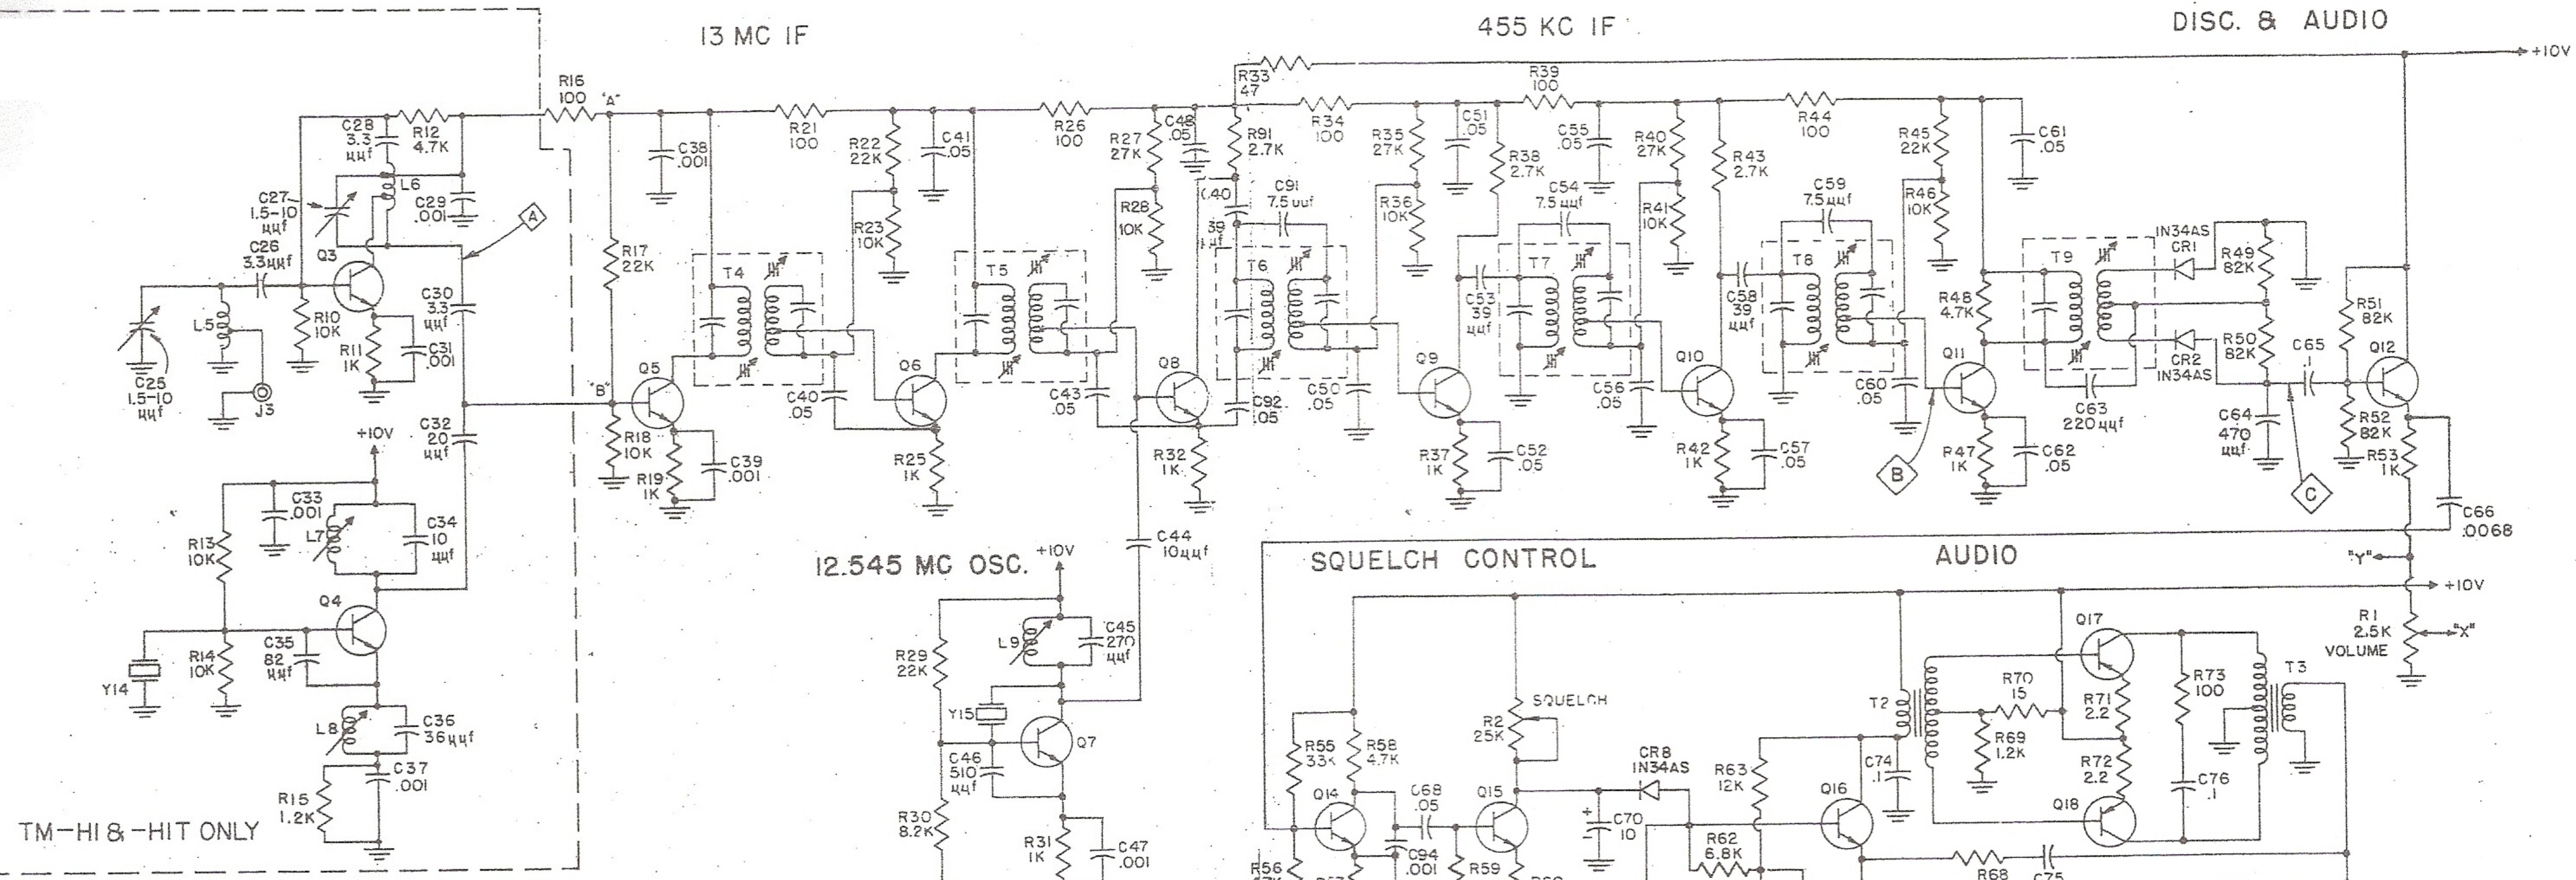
13 MC IF

455 KC IF

DISC. & AUDIO

+10V

R16 100 "A"

C28 3.3 uuf

R12 4.7K

C27 1.5-10 uuf

L6

C29 .001

A

C26 3.3uuf

Q3

C30 3.3 uuf

L5

R10 10K

R11 1K

C31 .001

C25 1.5-10 uuf

J3

+10V

C32 20 uuf

C33 .001

C34 10 uuf

R13 10K

L7

Q4

R14 10K

C35 82 uuf

Y14

L8

C36 36uuf

C37 .001

R15 1.2K

TM-H1 & -H1T ONLY

C38 .001

R21 100

R22 22K

C41 .05

R17 22K

R23 10K

T4

T5

"B"

Q5

C40 .05

Q6

R18 10K

R19 1K

C39 .001

R25 1K

R26 100

R27 27K

C48 .05

R33 47

R91 2.7K

R28 10K

C40 39 uuf

C91 7.5 uuf

T6

C43 .05

Q8

C92 .05

R32 1K

C44 10uuf

12.545 MC OSC.

+10V

L9

C45 270 uuf

R29 22K

Y15

Q7

C46 510 uuf

R30 8.2K

R31 1K

C47 .001

R34 100

R39 100

R35 27K

C51 .05

C55 .05

R40 27K

R43 2.7K

R38 2.7K

C54 7.5 uuf

R36 10K

C53 39 uuf

T7

C50 .05

Q9

R37 1K

C52 .05

C56 .05

R41 10K

Q10

R42 1K

C57 .05

R44 100

R45 22K

C61 .05

C59 7.5uuf

R46 10K

C58 39 uuf

T8

C60 .05

R48 4.7K

Q11

B

R47 1K

C62 .05

T9

1N34AS CR1

R49 82K

CR2 1N34AS

R50 82K

C65 .1

C63 220uuf

C64 470 uuf

C

R51 82K

Q12

R52 82K

R53 1K

C66 .0068

"Y"

+10V

R1 2.5K VOLUME

"X"

SQUELCH CONTROL

AUDIO

SQUELCH

R2 25K

R55 33K

R58 4.7K

Q14

C68 .05

Q15

C94 .001

R59

R56

CR8 1N34AS

C70 10

R63 12K

R62 6.8K

Q16

C74 .1

T2

R70 15

R69 1.2K

Q17

R71 2.2

R72 2.2

Q18

R73 100

T3

C76 .1

R68

C75